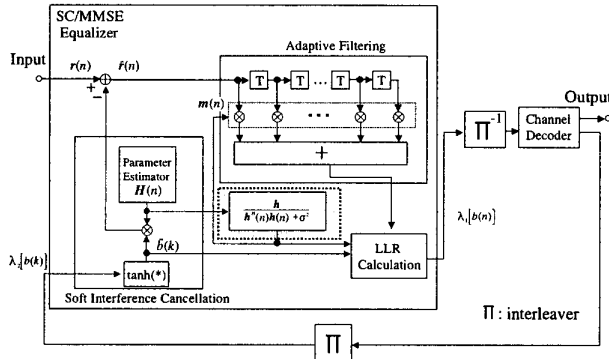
SC/MMSE Equalizer

Adaptive Filtering

Input

$r(n)$

$\tilde{r}(n)$

+

−

$m(n)$

T

T

...

T

T

+

Parameter Estimator $H(n)$

$\frac{h}{h^H(n)h(n)+\sigma^2}$

$\hat{b}(k)$

$\lambda_2[b(k)]$

tanh(*)

LLR Calculation

Soft Interference Cancellation

$\lambda_1[b(n)]$

$\Pi^{-1}$

Channel Decoder

Output

$\Pi$ : interleaver

$\Pi$